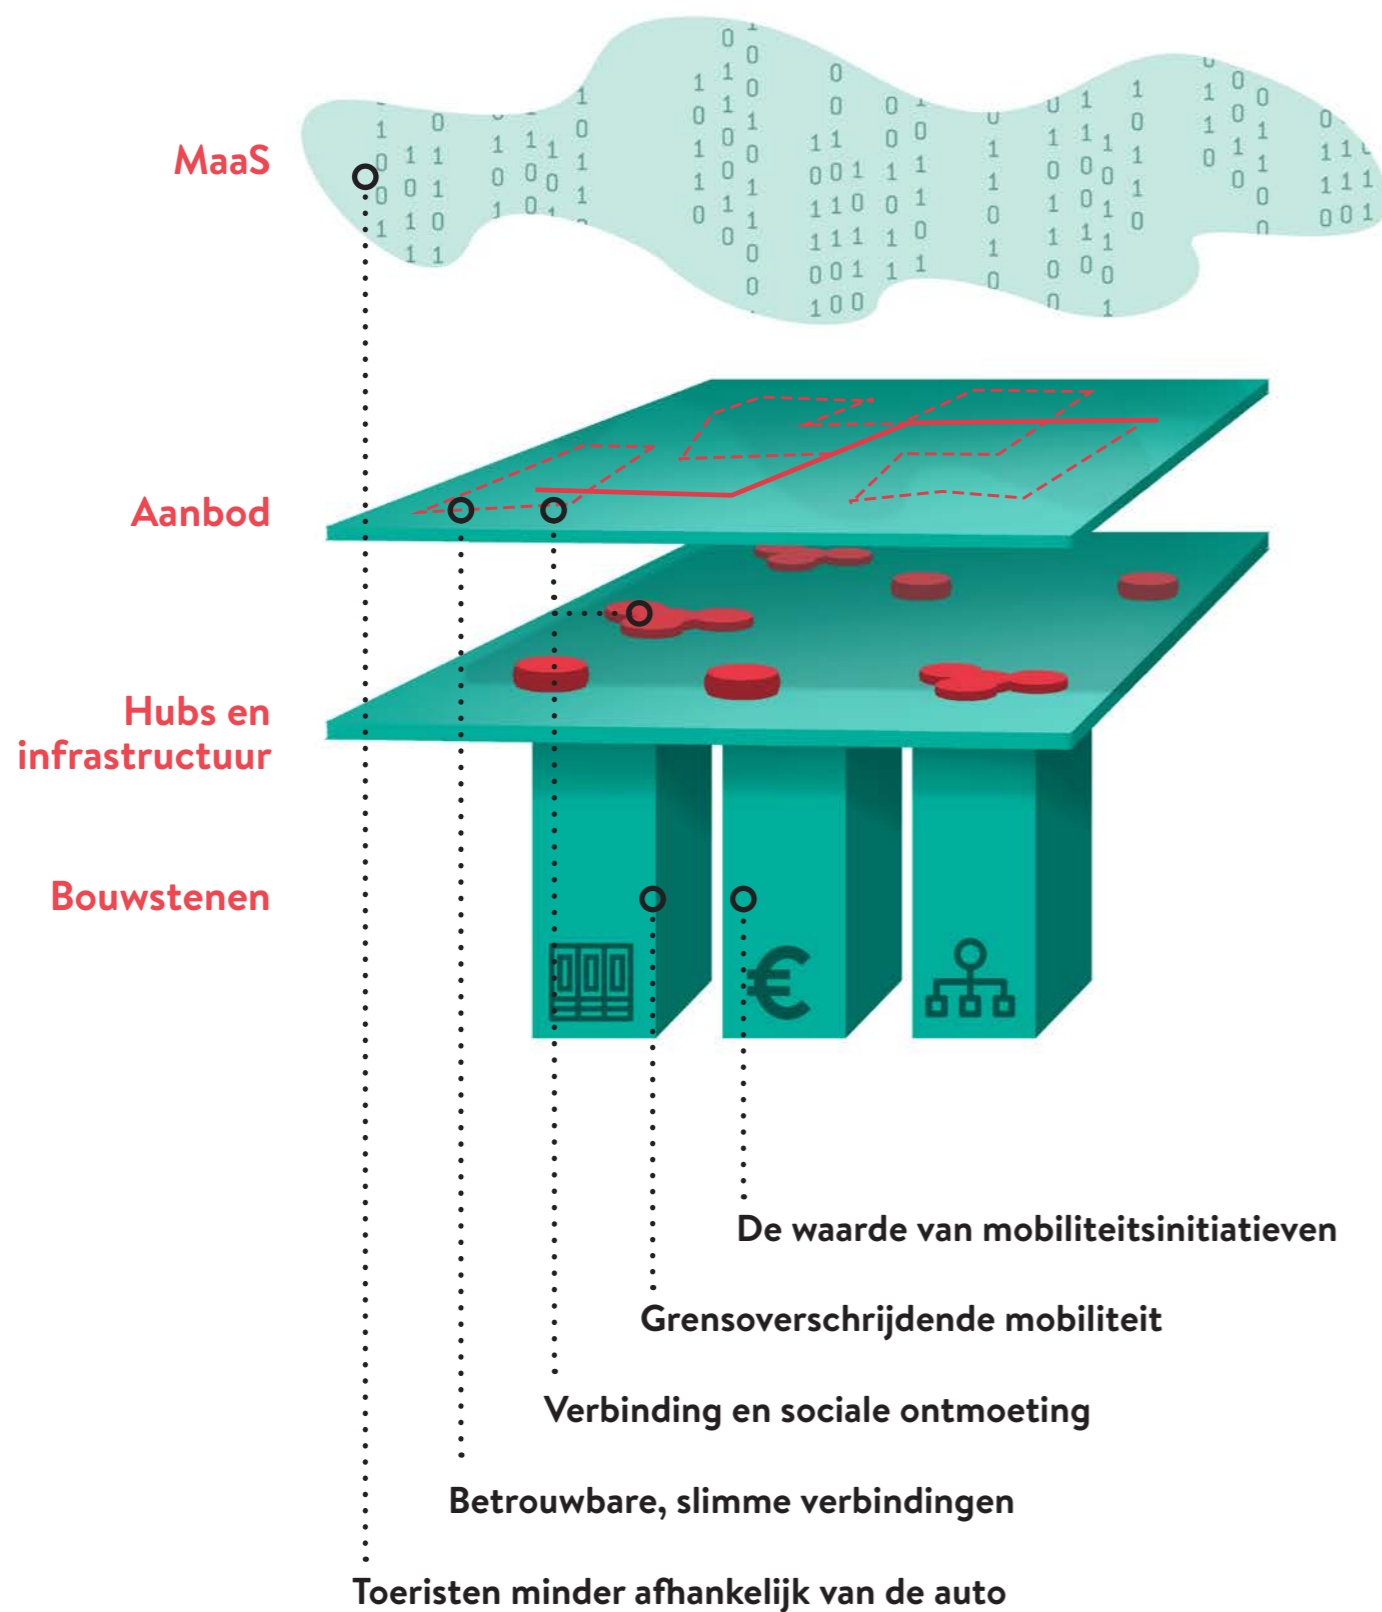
MaaS

Aanbod

Hubs en infrastructuur

Bouwstenen

De waarde van mobiliteitsinitiatieven

Grensoverschrijdende mobiliteit

Verbinding en sociale ontmoeting

Betrouwbare, slimme verbindingen

Toeristen minder afhankelijk van de auto